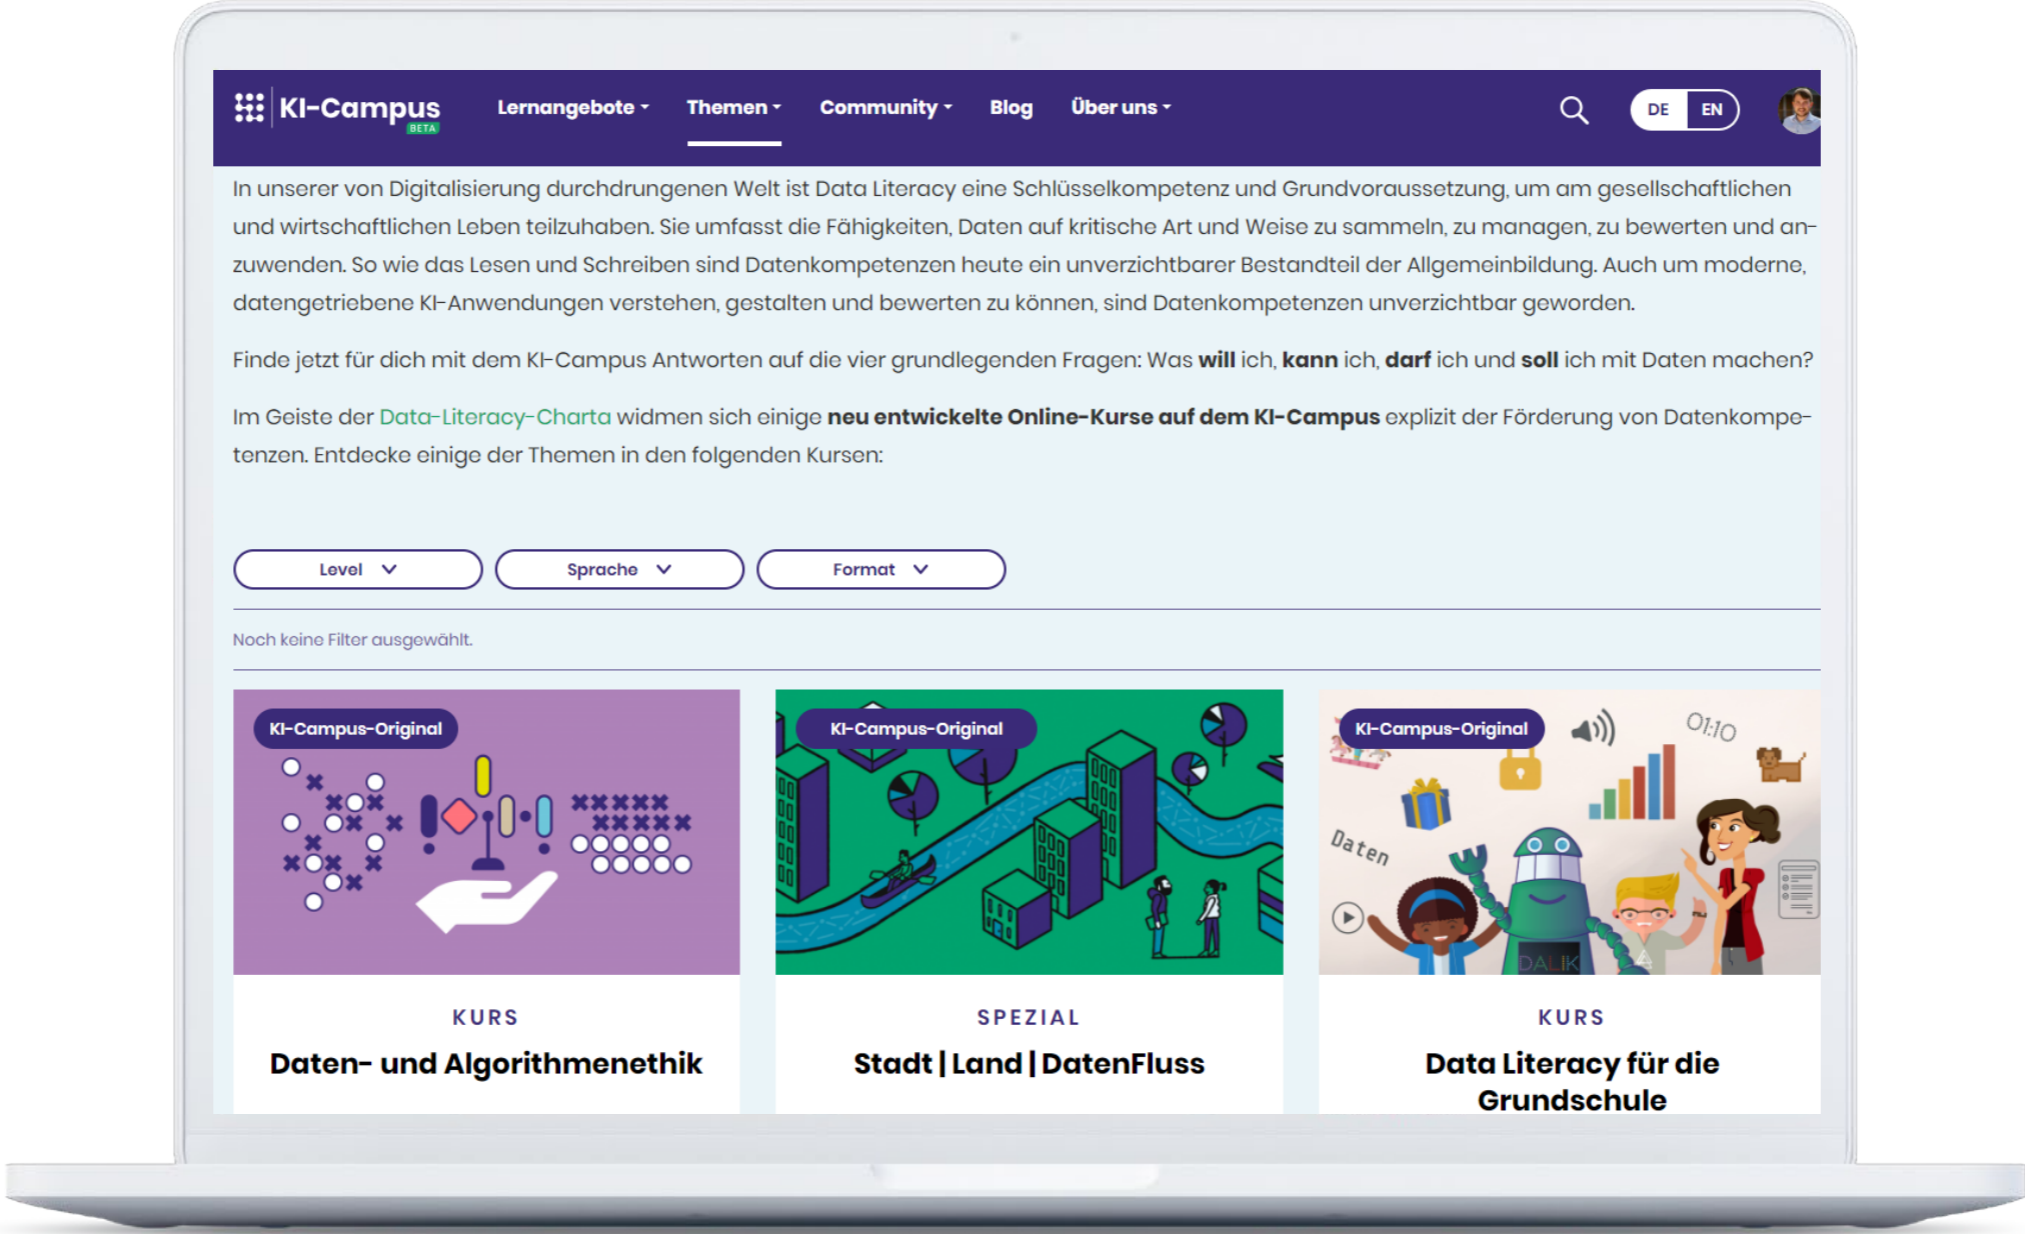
KI-Campus BETA Lernangebote Themen Community Blog Über uns DE EN

In unserer von Digitalisierung durchdrungenen Welt ist Data Literacy eine Schlüsselkompetenz und Grundvoraussetzung, um am gesellschaftlichen und wirtschaftlichen Leben teilzuhaben. Sie umfasst die Fähigkeiten, Daten auf kritische Art und Weise zu sammeln, zu managen, zu bewerten und anzuwenden. So wie das Lesen und Schreiben sind Datenkompetenzen heute ein unverzichtbarer Bestandteil der Allgemeinbildung. Auch um moderne, datengetriebene KI-Anwendungen verstehen, gestalten und bewerten zu können, sind Datenkompetenzen unverzichtbar geworden.

Finde jetzt für dich mit dem KI-Campus Antworten auf die vier grundlegenden Fragen: Was will ich, kann ich, darf ich und soll ich mit Daten machen?

Im Geiste der Data-Literacy-Charta widmen sich einige neu entwickelte Online-Kurse auf dem KI-Campus explizit der Förderung von Datenkompetenzen. Entdecke einige der Themen in den folgenden Kursen:

Level Sprache Format

Noch keine Filter ausgewählt.

KI-Campus-Original
KURS
Daten- und Algorithmenethik

KI-Campus-Original
SPEZIAL
Stadt | Land | DatenFluss

KI-Campus-Original
01:10
Daten
DALIK
KURS
Data Literacy für die Grundschule